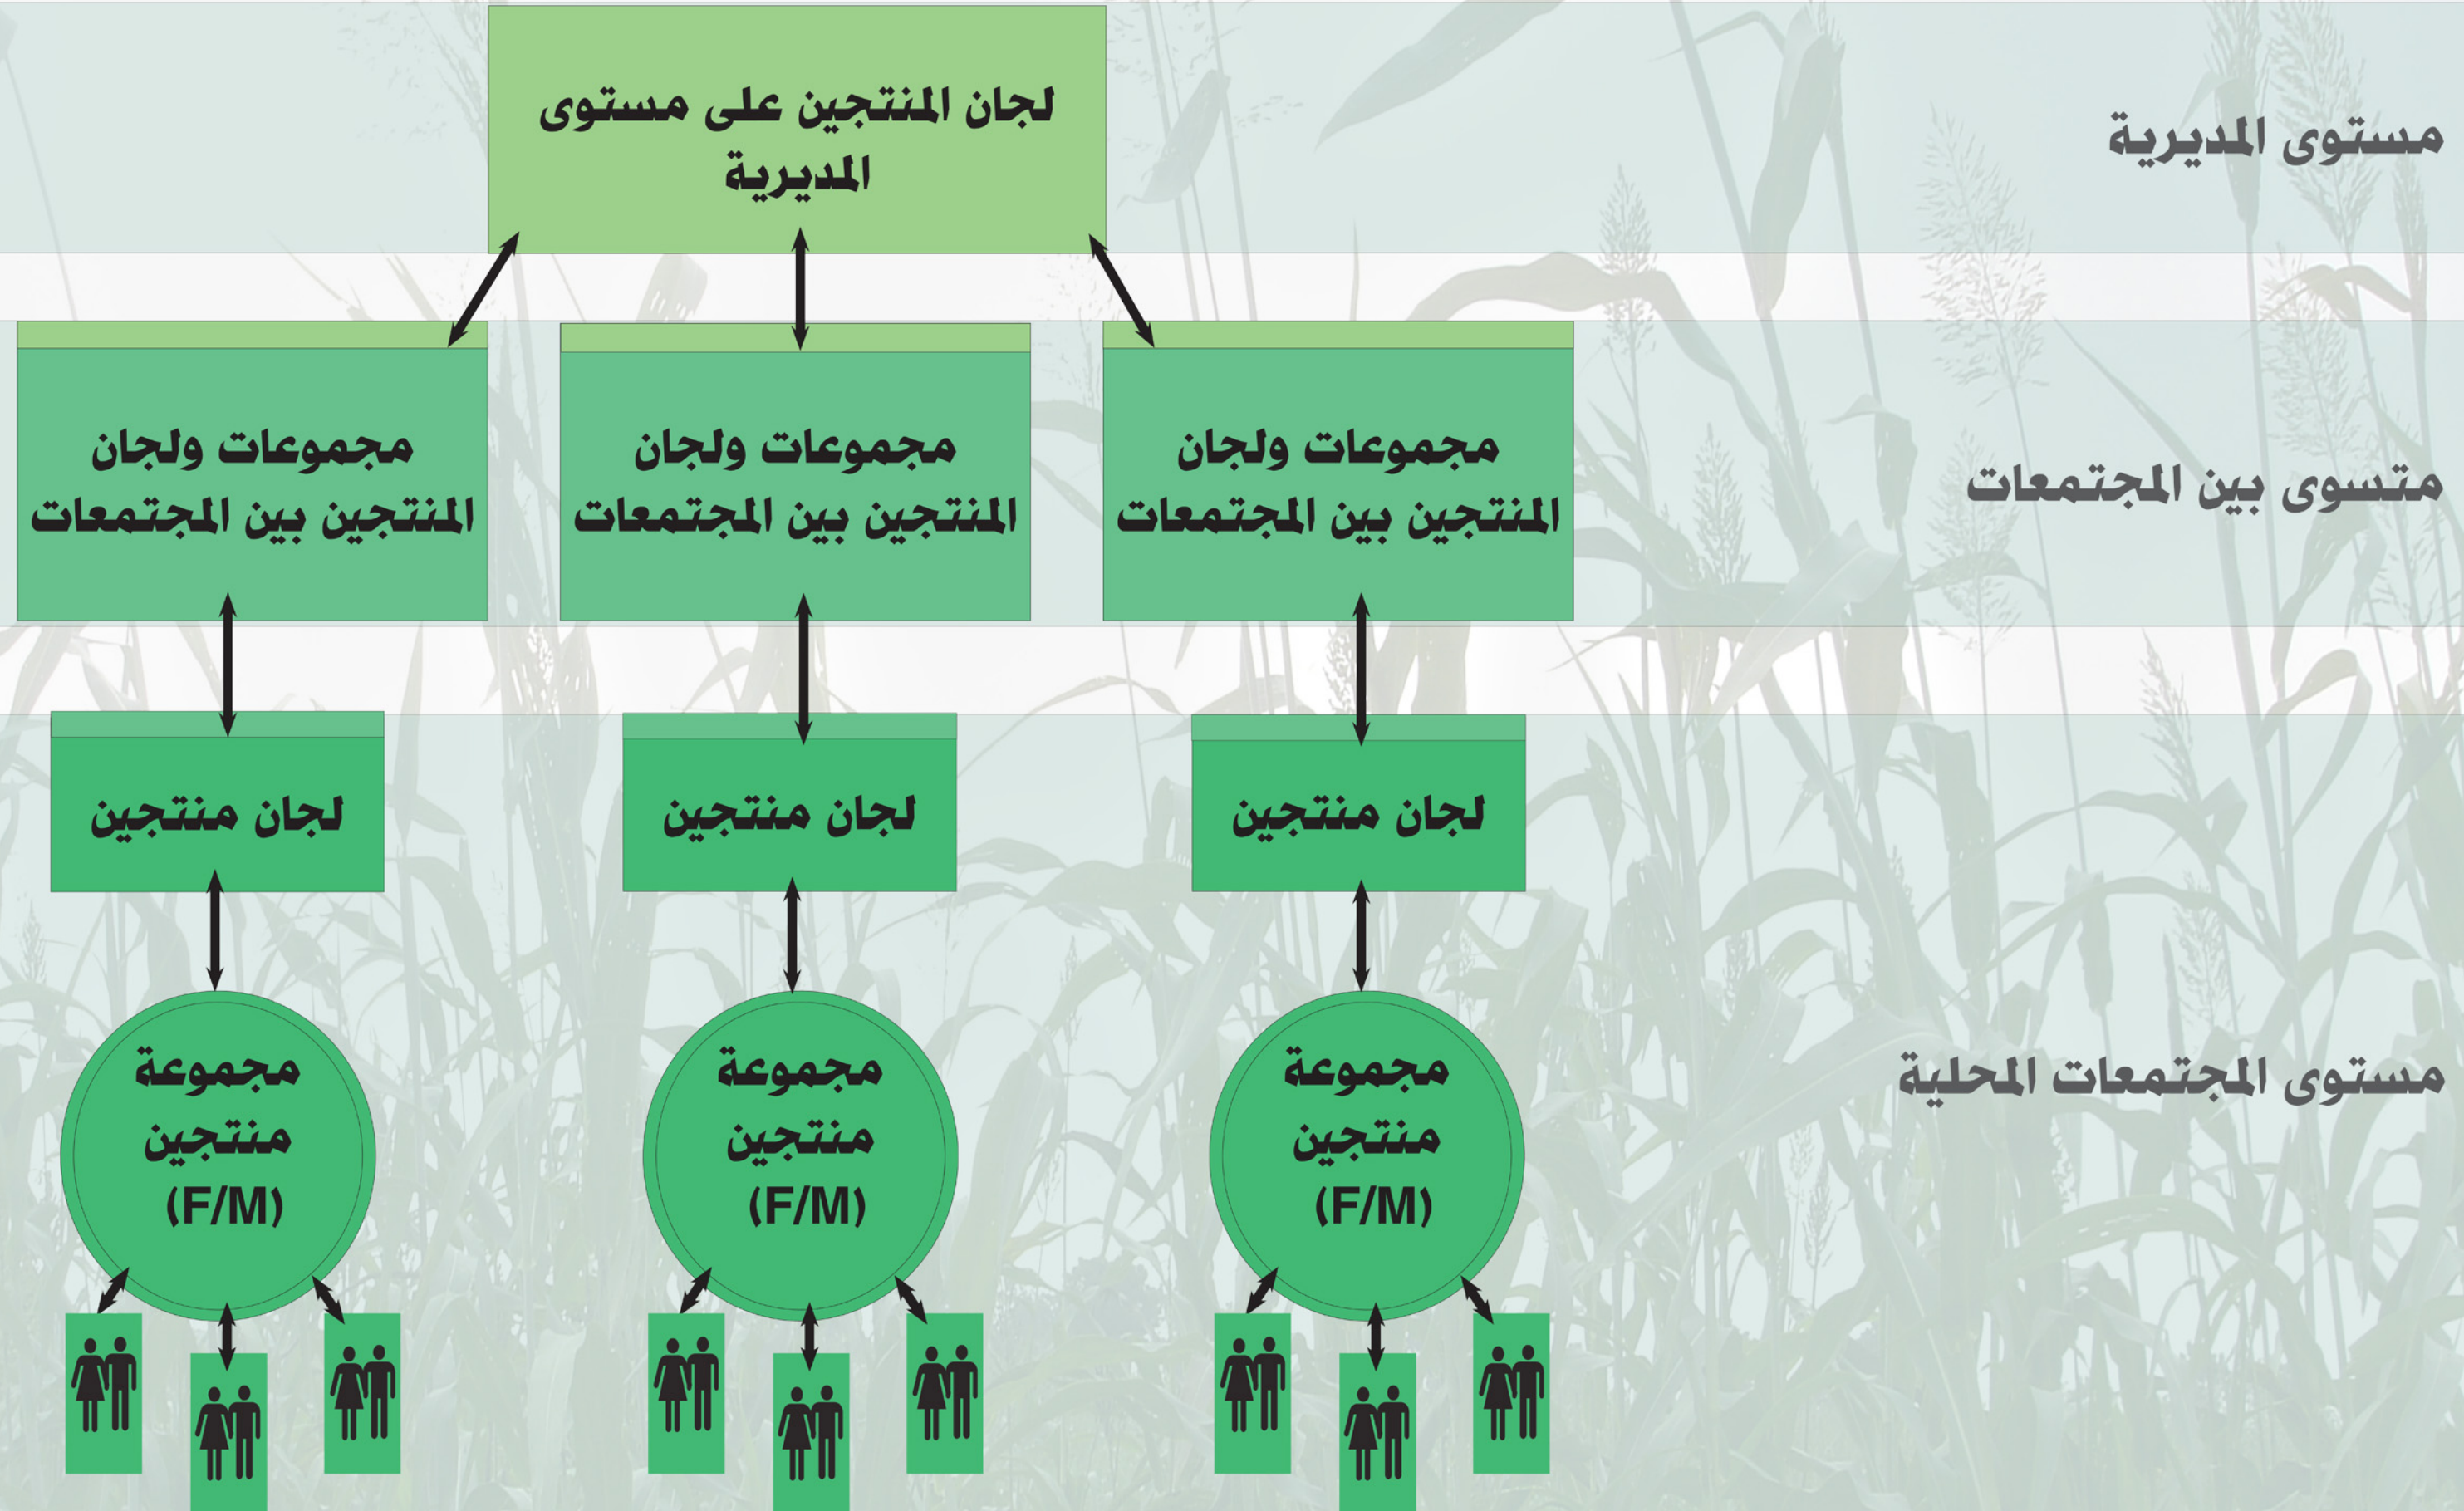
مستوى المديرية

لجان المنتجين على مستوى المديرية

متسوى بين المجتمعات

مجموعات ولجان المنتجين بين المجتمعات

مجموعات ولجان المنتجين بين المجتمعات

مجموعات ولجان المنتجين بين المجتمعات

لجان منتجين

لجان منتجين

لجان منتجين

مستوى المجتمعات المحلية

مجموعة منتجين (F/M)

مجموعة منتجين (F/M)

مجموعة منتجين (F/M)